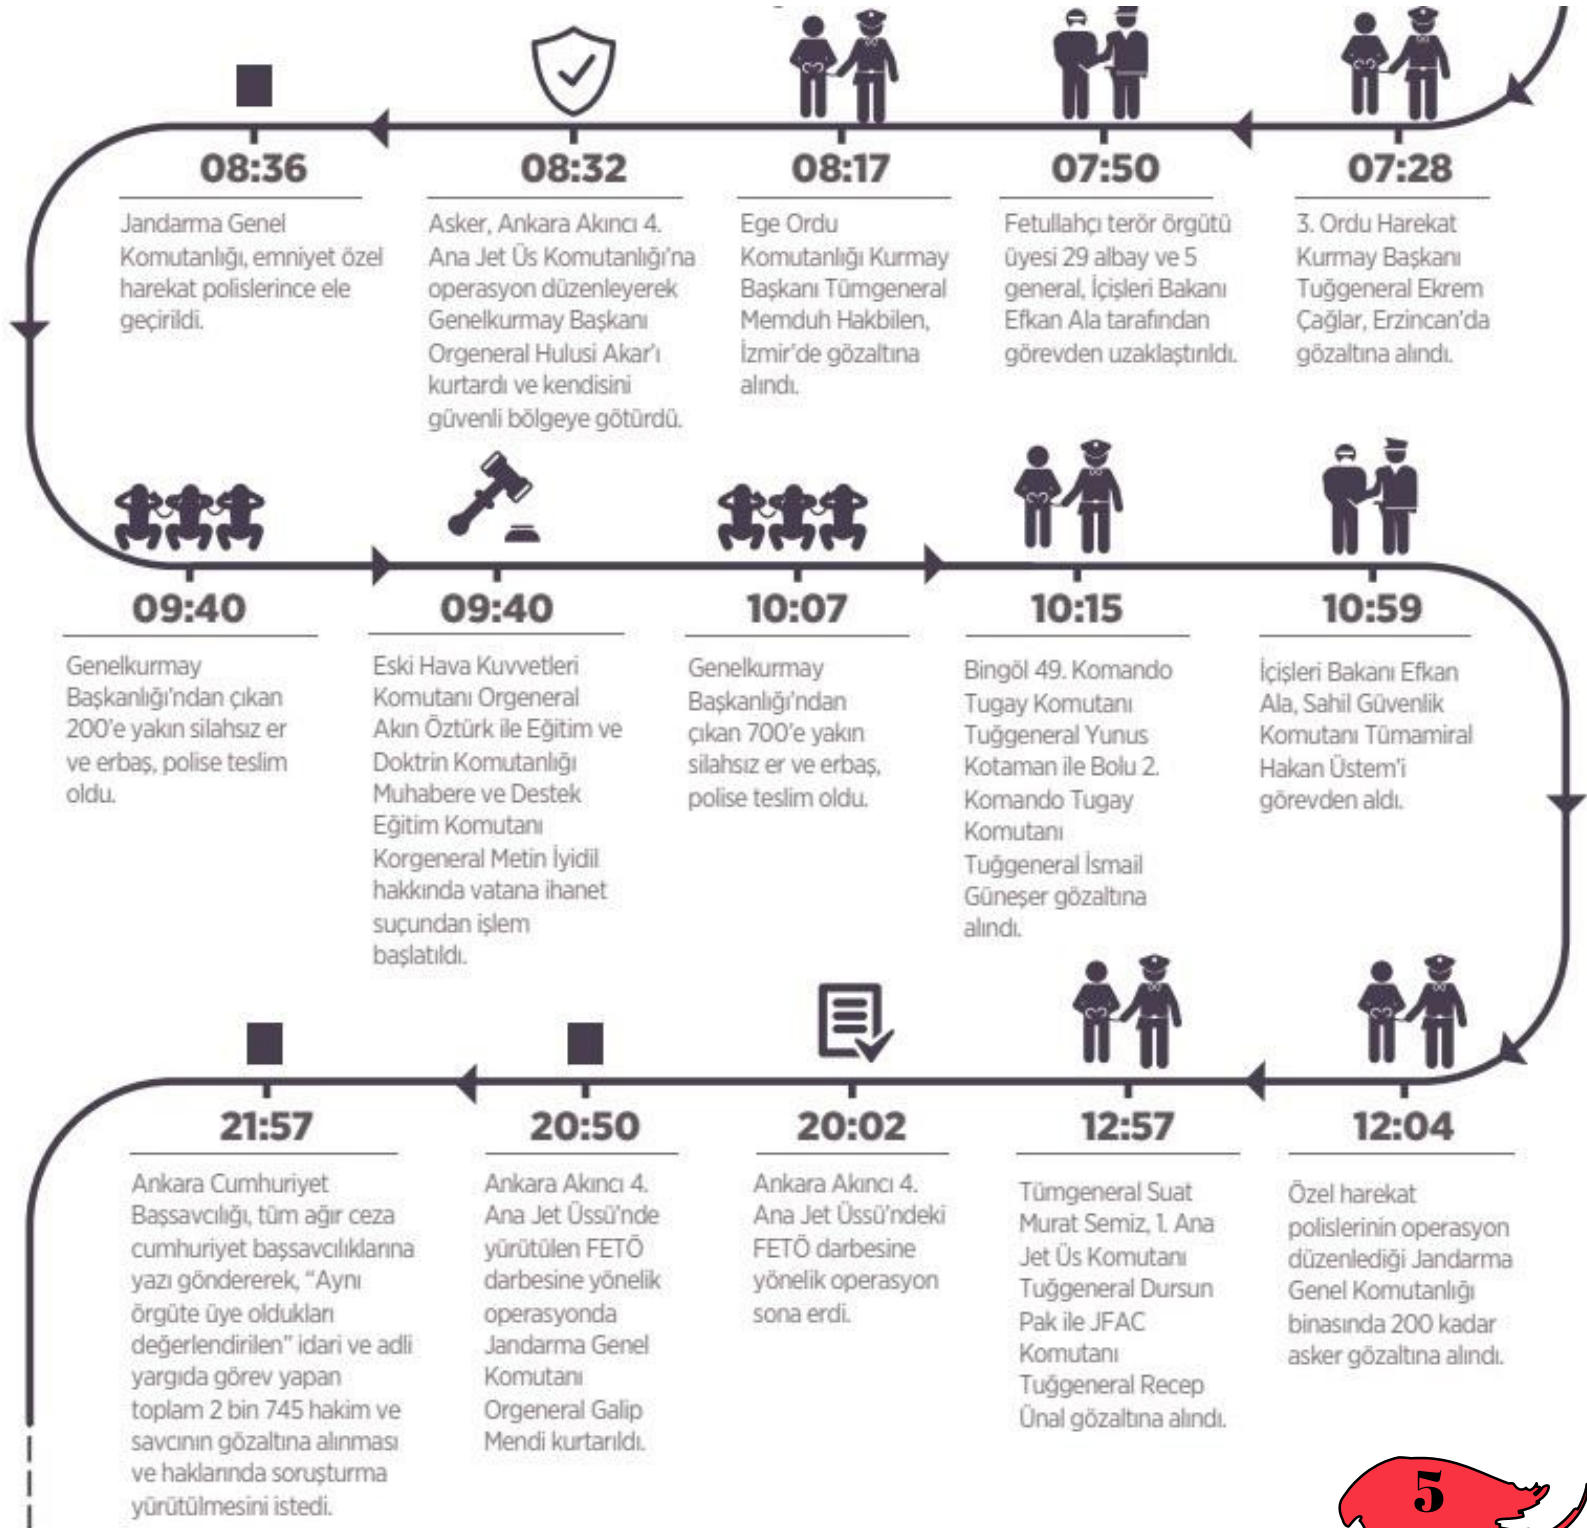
07:28

3. Ordu Harekat Kurmay Başkanı Tuğgeneral Ekrem Çağlar, Erzincan'da gözaltına alındı.

07:50

Fetullahçı terör örgütü üyesi 29 albay ve 5 general, İçişleri Bakanı Efkan Ala tarafından görevden uzaklaştırıldı.

08:17

Ege Ordu Komutanlığı Kurmay Başkanı Tümgeneral Memduh Hakbilen, İzmir'de gözaltına alındı.

08:32

Asker, Ankara Akıncı 4. Ana Jet Üs Komutanlığı'na operasyon düzenleyerek Genelkurmay Başkanı Orgeneral Hulusi Akar'ı kurtardı ve kendisini güvenli bölgeye götürdü.

08:36

Jandarma Genel Komutanlığı, emniyet özel harekat polislerince ele geçirildi.

09:40

Genelkurmay Başkanlığı'ndan çıkan 200'e yakın silahsız er ve erbaş, polise teslim oldu.

09:40

Eski Hava Kuvvetleri Komutanı Orgeneral Akın Öztürk ile Eğitim ve Doktrin Komutanlığı Muhabere ve Destek Eğitim Komutanı Korgeneral Metin İyidil hakkında vatana ihanet suçundan işlem başlatıldı.

10:07

Genelkurmay Başkanlığı'ndan çıkan 700'e yakın silahsız er ve erbaş, polise teslim oldu.

10:15

Bingöl 49. Komando Tugay Komutanı Tuğgeneral Yunus Kotaman ile Bolu 2. Komando Tugay Komutanı Tuğgeneral İsmail Güneşer gözaltına alındı.

10:59

İçişleri Bakanı Efkan Ala, Sahil Güvenlik Komutanı Tümamiral Hakan Üstem'i görevden aldı.

12:04

Özel harekat polislerinin operasyon düzenlediği Jandarma Genel Komutanlığı binasında 200 kadar asker gözaltına alındı.

12:57

Tümgeneral Suat Murat Semiz, 1. Ana Jet Üs Komutanı Tuğgeneral Dursun Pak ile JFAC Komutanı Tuğgeneral Recep Ünal gözaltına alındı.

20:02

Ankara Akıncı 4. Ana Jet Üssü'ndeki FETÖ darbesine yönelik operasyon sona erdi.

20:50

Ankara Akıncı 4. Ana Jet Üssü'nde yürütülen FETÖ darbesine yönelik operasyonda Jandarma Genel Komutanı Orgeneral Galip Mendi kurtarıldı.

21:57

Ankara Cumhuriyet Başsavcılığı, tüm ağır ceza cumhuriyet başsavcılıklarına yazı göndererek, "Aynı örgüte üye oldukları değerlendirilen" idari ve adli yargıda görev yapan toplam 2 bin 745 hakim ve savcının gözaltına alınması ve haklarında soruşturma yürütülmesini istedi.

5